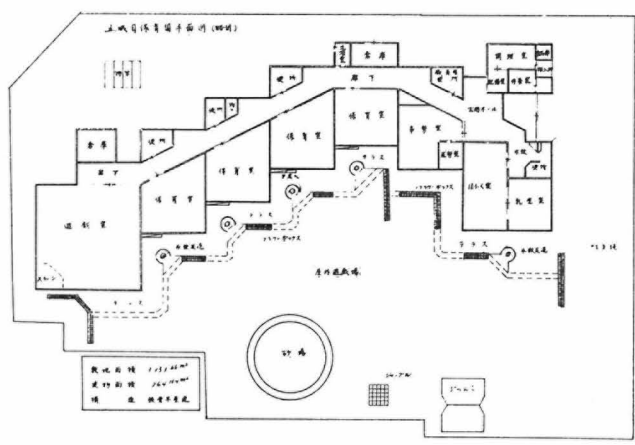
立城目保育園平面図 (略図)

倉庫

廊下

便所

便所

保育室

保育室

保育室

保育室

事務室

調理室

倉庫

便所

便所

倉庫

廊下

遊戯室

テラス

フラワーボックス

テラス

テラス

フラワーボックス

テラス

フラワーボックス

テラス

乳児室

ほふく室

屋外遊戯場

砂場

敷地面積 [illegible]

建物面積 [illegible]

構造 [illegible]

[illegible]